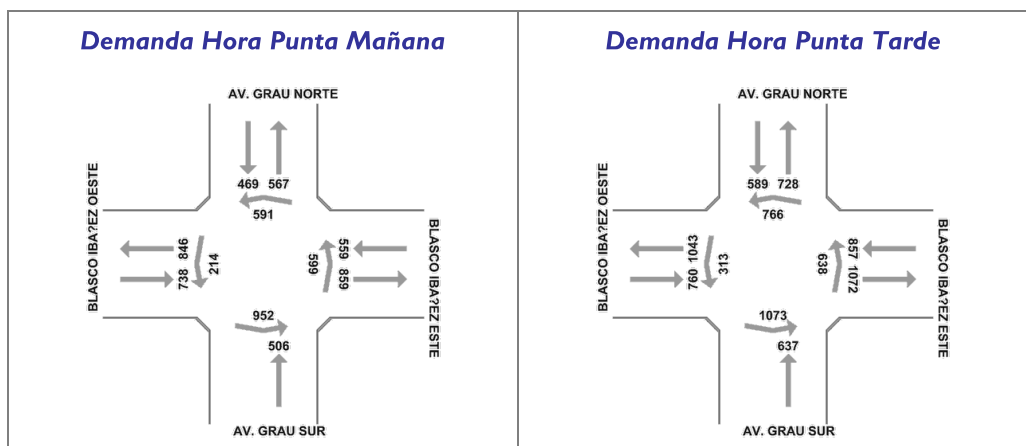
Demanda Hora Punta Mañana

AV. GRAU NORTE

469 567

591

BLASCO IBA?EZ OESTE

846

738 214

559

599 859

BLASCO IBA?EZ ESTE

952

506

AV. GRAU SUR

Demanda Hora Punta Tarde

AV. GRAU NORTE

589 728

766

BLASCO IBA?EZ OESTE

1043

760 313

857

638 1072

BLASCO IBA?EZ ESTE

1073

637

AV. GRAU SUR